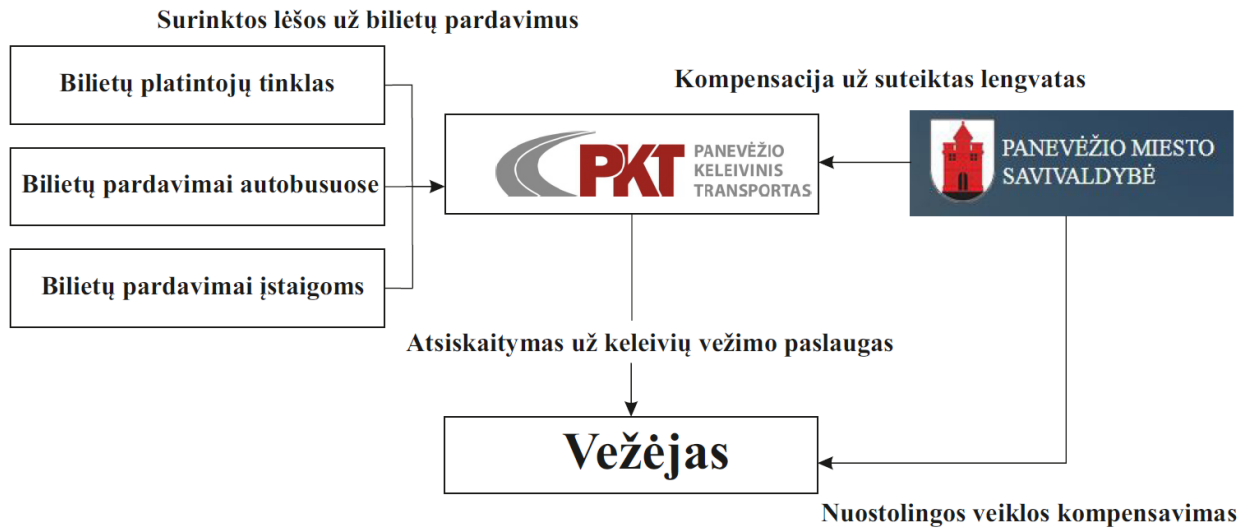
Surinktos lėšos už bilietų pardavimus

Bilietų platintojų tinklas

Bilietų pardavimai autobusuose

Bilietų pardavimai įstaigoms

Kompensacija už suteiktas lengvatas

PKT PANEVĖŽIO KELEIVINIS TRANSPORTAS

PANEVĖŽIO MIESTO SAVIVALDYBĖ

Atsiskaitymas už keleivių vežimo paslaugas

Vežėjas

Nuostolingos veiklos kompensavimas